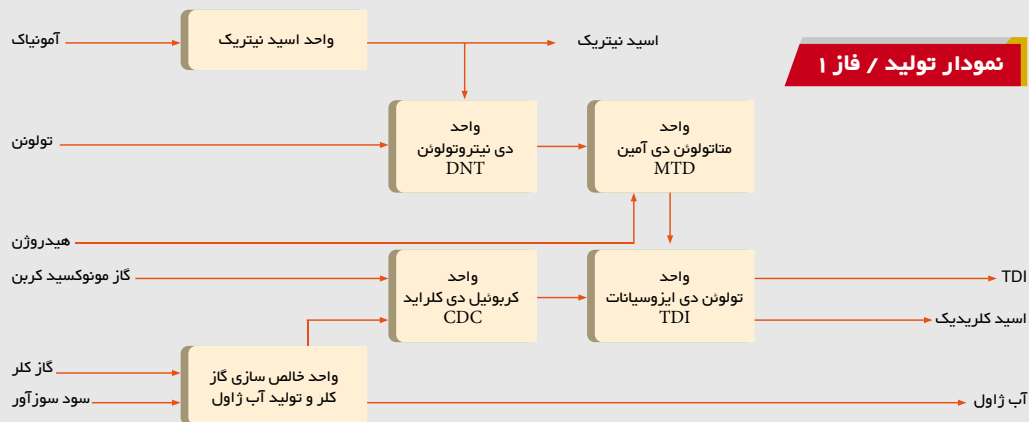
نمودار تولید / فاز ۱

آمونیاک

واحد اسید نیتریک

اسید نیتریک

تولوئن

واحد
دی نیتروتولوئن
DNT

واحد
متاتولوئن دی آمین
MTD

هیدروژن

گاز مونوکسید کربن

واحد
کربونیل دی کلراید
CDC

واحد
تولوئن دی ایزوسیانات
TDI

TDI

اسید کلریدیک

گاز کلر

سود سوزآور

واحد خالص سازی گاز
کلر و تولید آب ژاول

آب ژاول